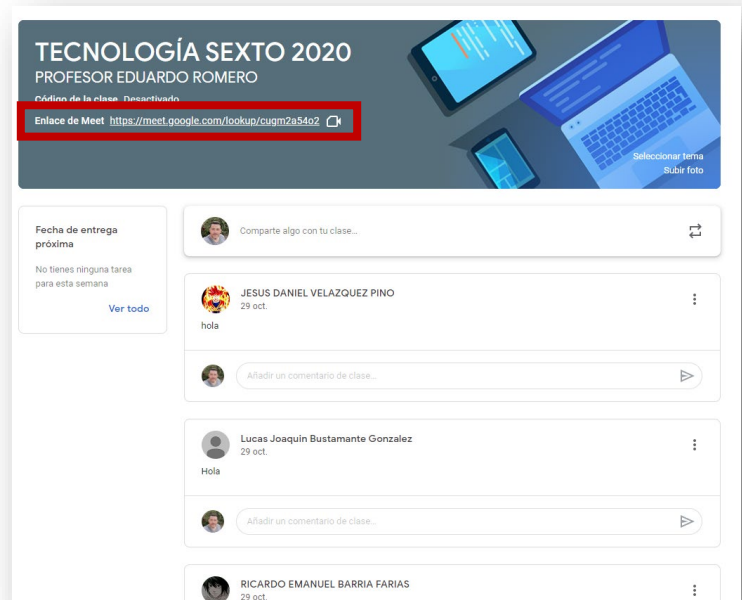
TECNOLOGÍA SEXTO 2020
PROFESOR EDUARDO ROMERO
Código de la clase Desactivado
Enlace de Meet https://meet.google.com/lookup/cugm2a54o2

Seleccionar tema
Subir foto

Fecha de entrega próxima
No tienes ninguna tarea para esta semana
Ver todo

Comparte algo con tu clase...

JESUS DANIEL VELAZQUEZ PINO
29 oct.
hola

Añadir un comentario de clase...

Lucas Joaquin Bustamante Gonzalez
29 oct.
Hola

Añadir un comentario de clase...

RICARDO EMANUEL BARRIA FARIAS
29 oct.